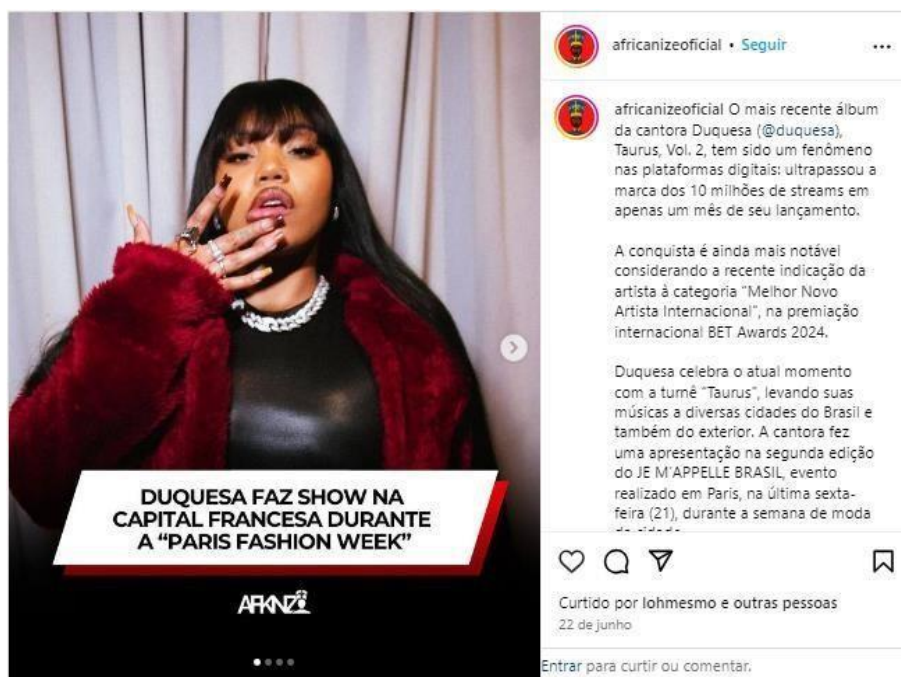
DUQUESA FAZ SHOW NA CAPITAL FRANCESA DURANTE A "PARIS FASHION WEEK"

AFKNZ

africanizeoficial • Seguir ...

africanizeoficial O mais recente álbum da cantora Duquesa (@duquesa), Taurus, Vol. 2, tem sido um fenômeno nas plataformas digitais: ultrapassou a marca dos 10 milhões de streams em apenas um mês de seu lançamento.

A conquista é ainda mais notável considerando a recente indicação da artista à categoria "Melhor Novo Artista Internacional", na premiação internacional BET Awards 2024.

Duquesa celebra o atual momento com a turnê "Taurus", levando suas músicas a diversas cidades do Brasil e também do exterior. A cantora fez uma apresentação na segunda edição do JE M'APPELLE BRASIL, evento realizado em Paris, na última sexta-feira (21), durante a semana de moda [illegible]

Curtido por lohmesmo e outras pessoas
22 de junho

Entrar para curtir ou comentar.